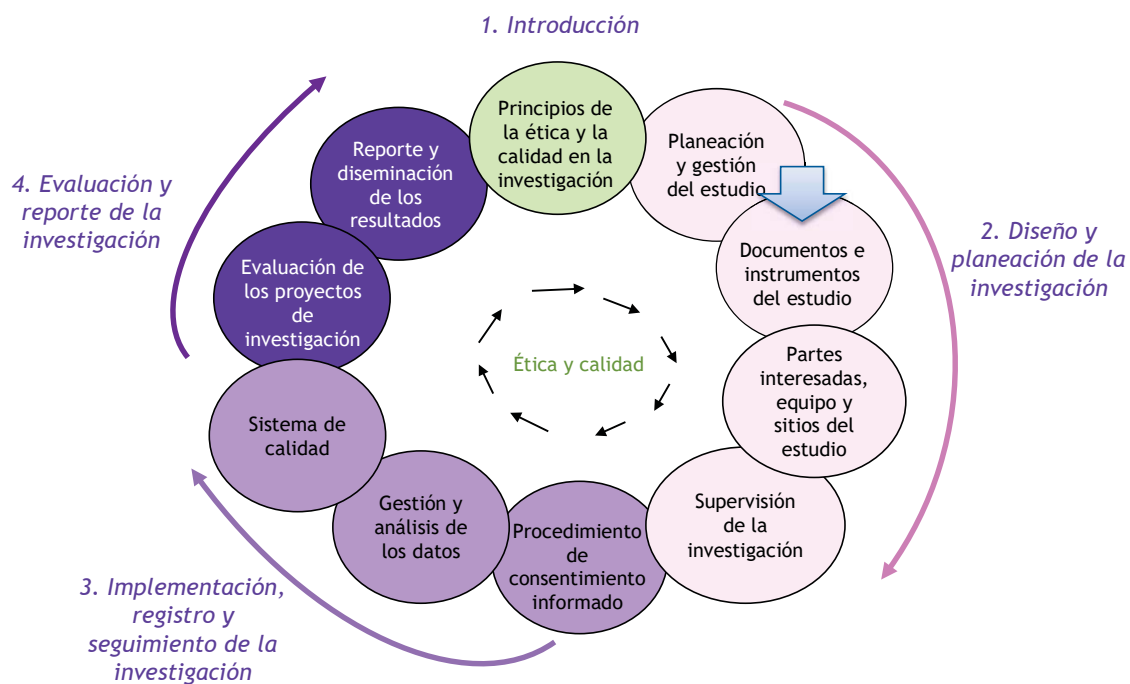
1. Introducción

Principios de la ética y la calidad en la investigación

Planeación y gestión del estudio

Documentos e instrumentos del estudio

Partes interesadas, equipo y sitios del estudio

Supervisión de la investigación

Procedimiento de consentimiento informado

Gestión y análisis de los datos

Sistema de calidad

Evaluación de los proyectos de investigación

Reporte y diseminación de los resultados

Ética y calidad

2. Diseño y planeación de la investigación

3. Implementación, registro y seguimiento de la investigación

4. Evaluación y reporte de la investigación